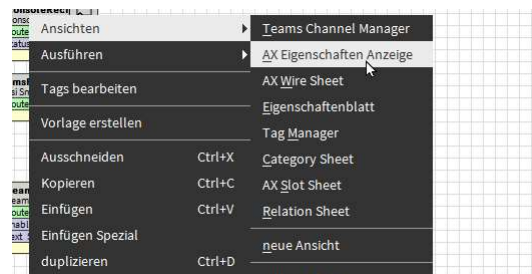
Ansichten
Ausführen
Tags bearbeiten
Vorlage erstellen
Ausschneiden Ctrl+X
Kopieren Ctrl+C
Einfügen Ctrl+V
Einfügen Spezial
duplizieren Ctrl+D

Teams Channel Manager
AX Eigenschaften Anzeige
AX Wire Sheet
Eigenschaftenblatt
Tag Manager
Category Sheet
AX Slot Sheet
Relation Sheet
neue Ansicht